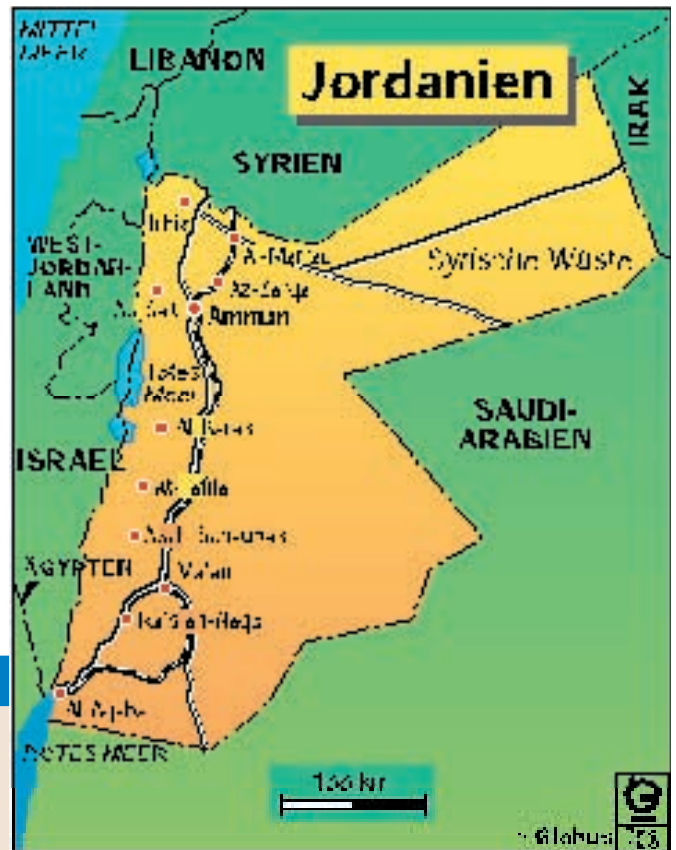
MITTEL-MEER

LIBANON

Jordanien

IRAK

SYRIEN

Irbid

Al-Mafraq

WEST-JORDAN-LAND

Az-Zarqa

As-Salt

Amman

Syrische Wüste

Totes Meer

SAUDI-ARABIEN

Al-Karak

ISRAEL

At-Tafila

Asch-Schaubak

ÄGYPTEN

Ma'an

Ras an-Naqb

Al-Aqaba

ROTES MEER

100 km

© Globus

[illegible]